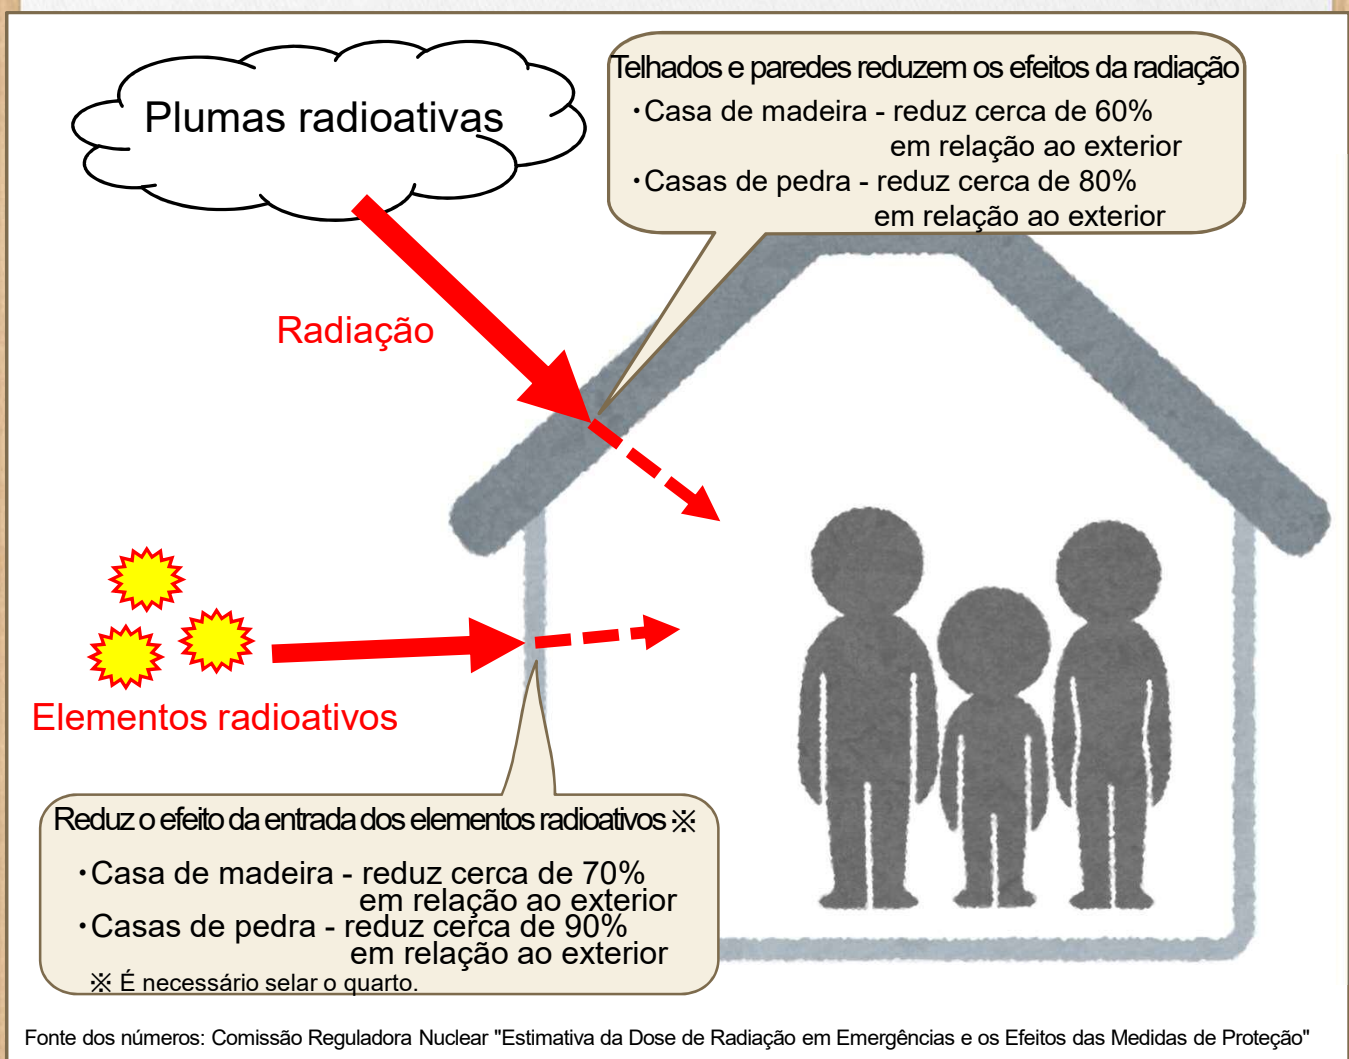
Plumas radioativas

Telhados e paredes reduzem os efeitos da radiação
・Casa de madeira - reduz cerca de 60% em relação ao exterior
・Casas de pedra - reduz cerca de 80% em relação ao exterior

Radiação

Elementos radioativos

Reduz o efeito da entrada dos elementos radioativos ※
・Casa de madeira - reduz cerca de 70% em relação ao exterior
・Casas de pedra - reduz cerca de 90% em relação ao exterior
※ É necessário selar o quarto.

Fonte dos números: Comissão Reguladora Nuclear "Estimativa da Dose de Radiação em Emergências e os Efeitos das Medidas de Proteção"